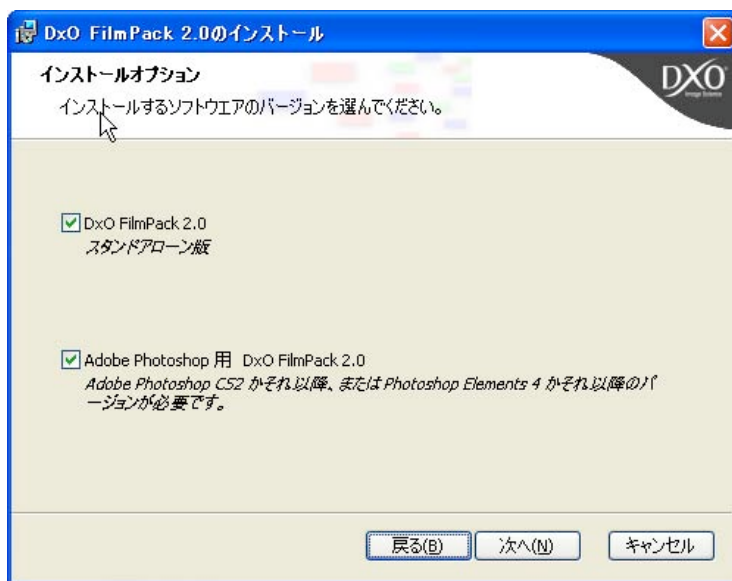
DxO FilmPack 2.0のインストール

インストールオプション

インストールするソフトウエアのバージョンを選んでください。

DXO

DxO FilmPack 2.0
スタンドアローン版

Adobe Photoshop 用 DxO FilmPack 2.0
Adobe Photoshop CS2 かそれ以降、または Photoshop Elements 4 かそれ以降のバージョンが必要です。

戻る(B) 次へ(N) キャンセル